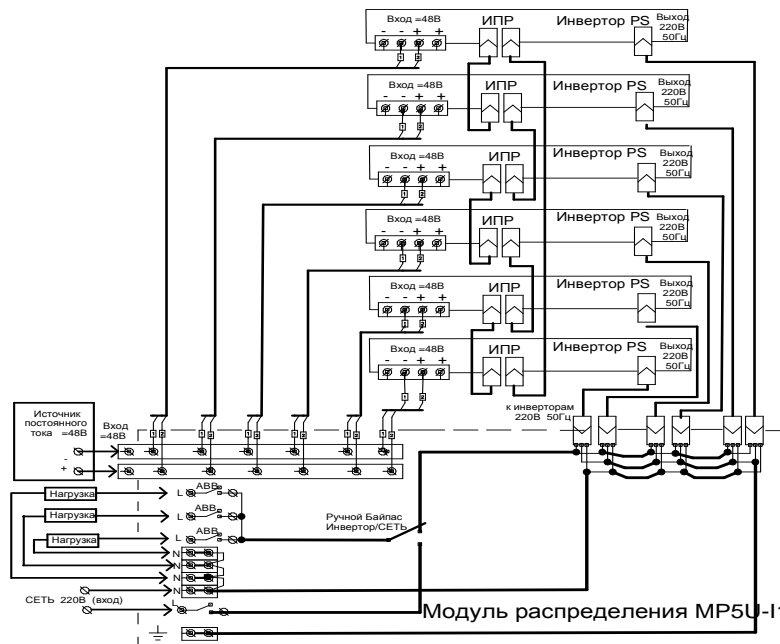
Вход =48В
- - + +
ИПР
Инвертор PS
Выход 220В 50Гц

Вход =48В
- - + +
ИПР
Инвертор PS
Выход 220В 50Гц

Вход =48В
- - + +
ИПР
Инвертор PS
Выход 220В 50Гц

Вход =48В
- - + +
ИПР
Инвертор PS
Выход 220В 50Гц

Вход =48В
- - + +
ИПР
Инвертор PS
Выход 220В 50Гц

Вход =48В
- - + +
ИПР
Инвертор PS
Выход 220В 50Гц

Источник постоянного тока =48В
-
+
Вход =48В
к инверторам 220В 50Гц

Нагрузка
Нагрузка
Нагрузка
L ABB
L ABB
L ABB
N
N
N
N
L
Ручной Байпас Инвертор/СЕТЬ
СЕТЬ 220В (вход)
Модуль распределения MP5U-I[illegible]